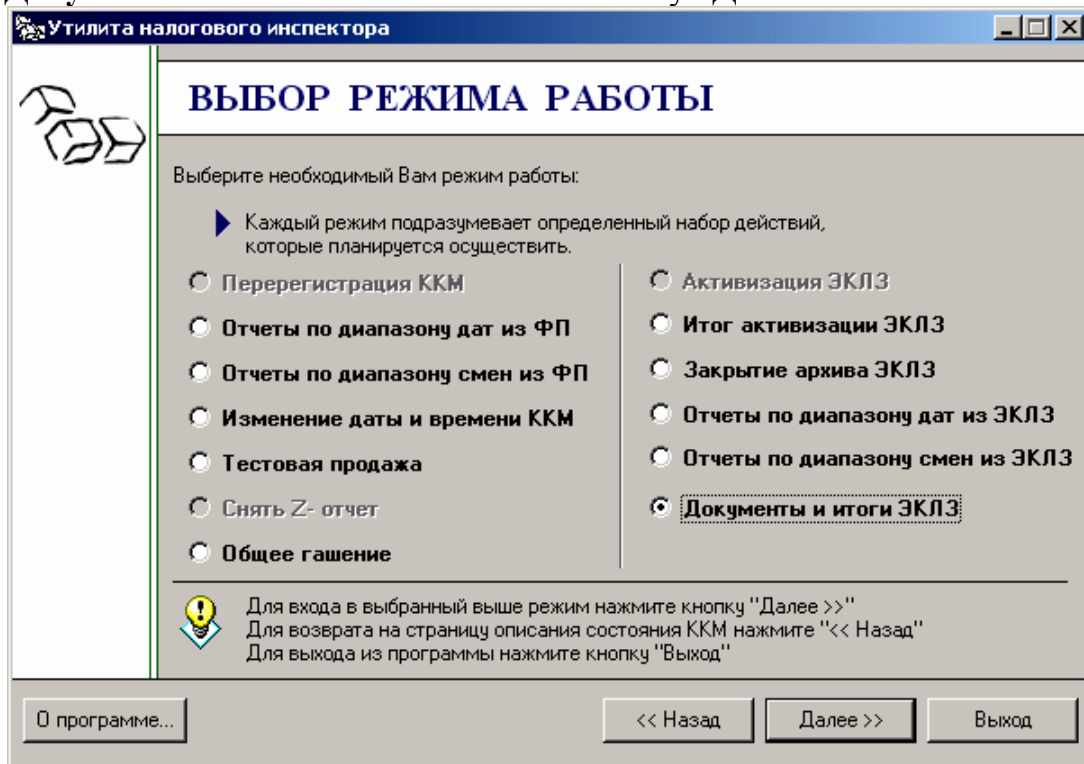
Утилита налогового инспектора

ВЫБОР РЕЖИМА РАБОТЫ

Выберите необходимый Вам режим работы:

Каждый режим подразумевает определенный набор действий, которые планируется осуществить.

Перерегистрация ККМ
Отчеты по диапазону дат из ФП
Отчеты по диапазону смен из ФП
Изменение даты и времени ККМ
Тестовая продажа
Снять Z- отчет
Общее гашение

Активизация ЭКЛЗ
Итог активизации ЭКЛЗ
Закрытие архива ЭКЛЗ
Отчеты по диапазону дат из ЭКЛЗ
Отчеты по диапазону смен из ЭКЛЗ
Документы и итоги ЭКЛЗ

Для входа в выбранный выше режим нажмите кнопку "Далее >>"
Для возврата на страницу описания состояния ККМ нажмите "<< Назад"
Для выхода из программы нажмите кнопку "Выход"

О программе...
<< Назад
Далее >>
Выход